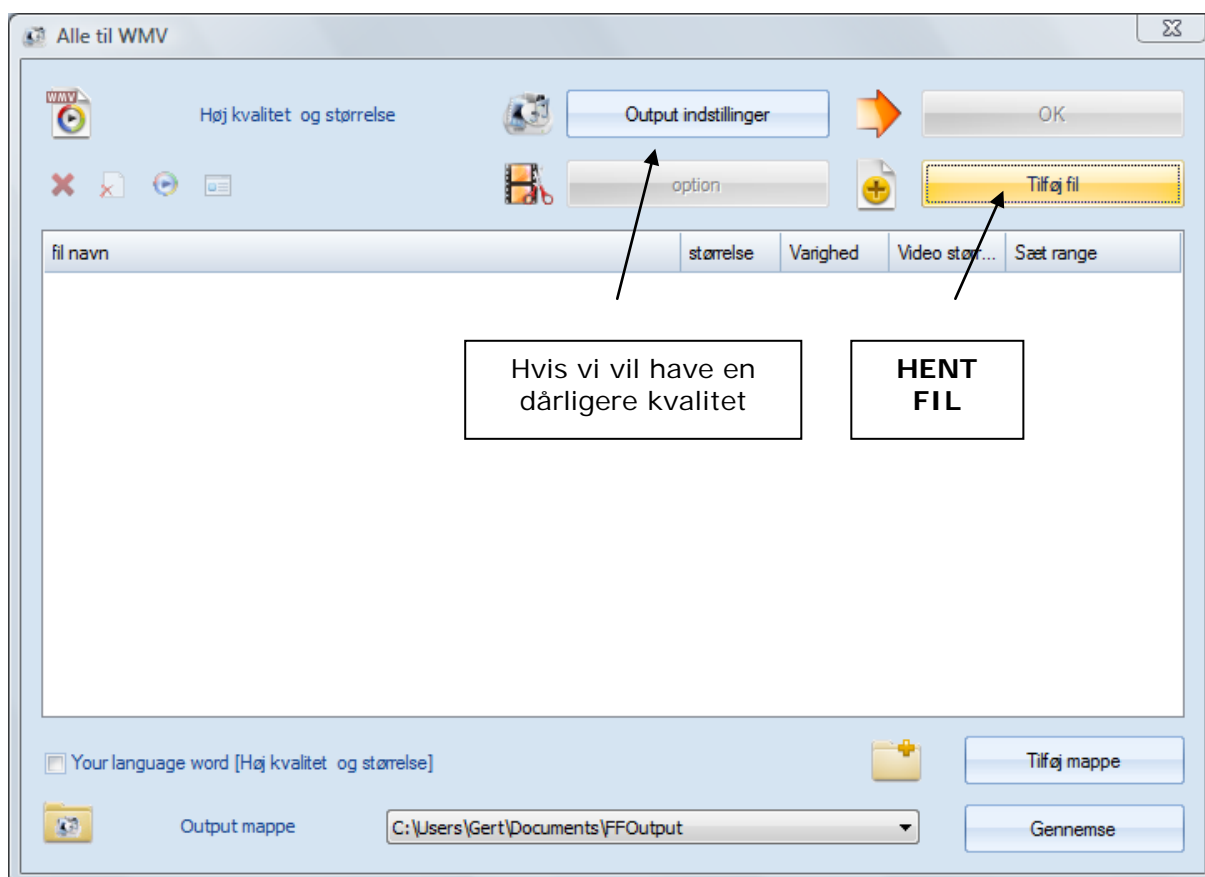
Alle til WMV

WMV

Høj kvalitet og størrelse

Output indstillinger

OK

option

Tilføj fil

| fil navn | størrelse | Varighed | Video stør... | Sæt range |
|---|---|---|---|---|

Hvis vi vil have en dårligere kvalitet

HENT FIL

Your language word [Høj kvalitet og størrelse]

Tilføj mappe

Output mappe

C:\Users\Gert\Documents\FFOutput

Gennemse